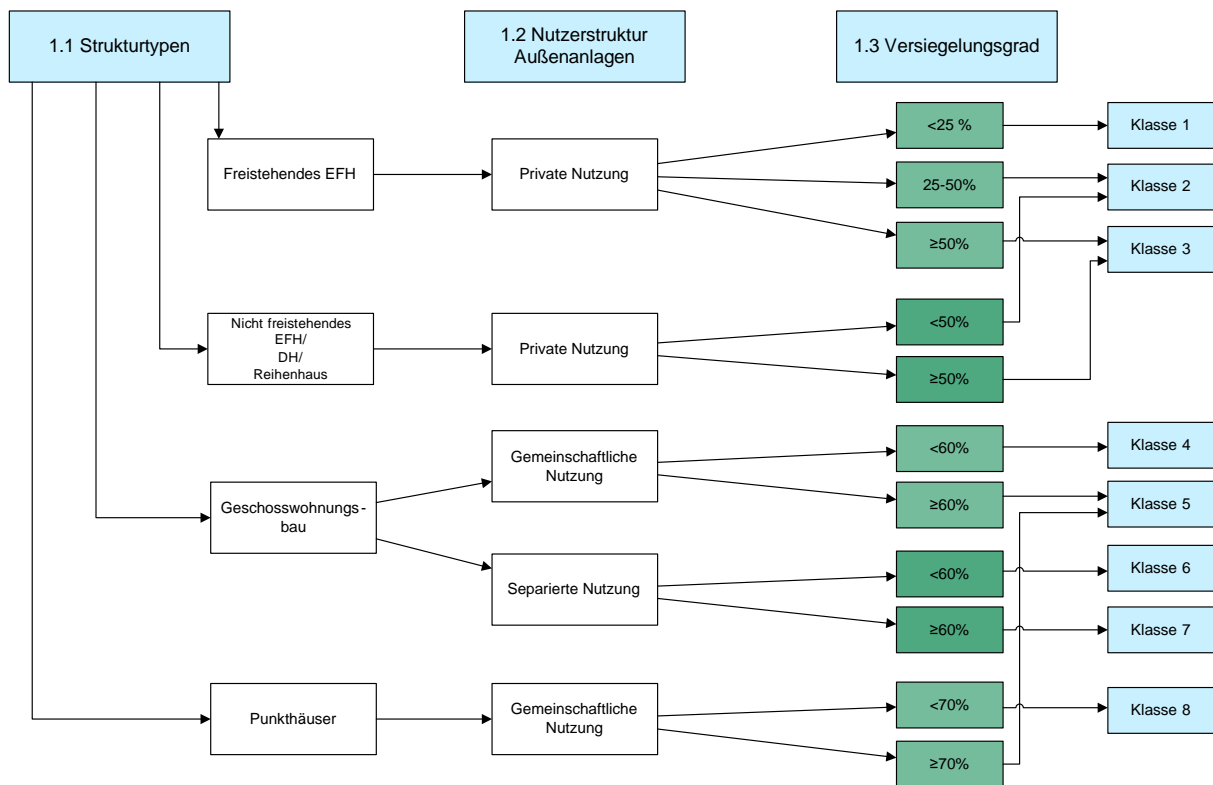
1.1 Strukturtypen

1.2 Nutzerstruktur Außenanlagen

1.3 Versiegelungsgrad

Freistehendes EFH

Private Nutzung

<25 %

25-50%

≥50%

Klasse 1

Klasse 2

Klasse 3

Nicht freistehendes EFH/ DH/ Reihenhaus

Private Nutzung

<50%

≥50%

Geschosswohnungs-bau

Gemeinschaftliche Nutzung

<60%

≥60%

Klasse 4

Klasse 5

Separierte Nutzung

<60%

≥60%

Klasse 6

Klasse 7

Punkthäuser

Gemeinschaftliche Nutzung

<70%

≥70%

Klasse 8